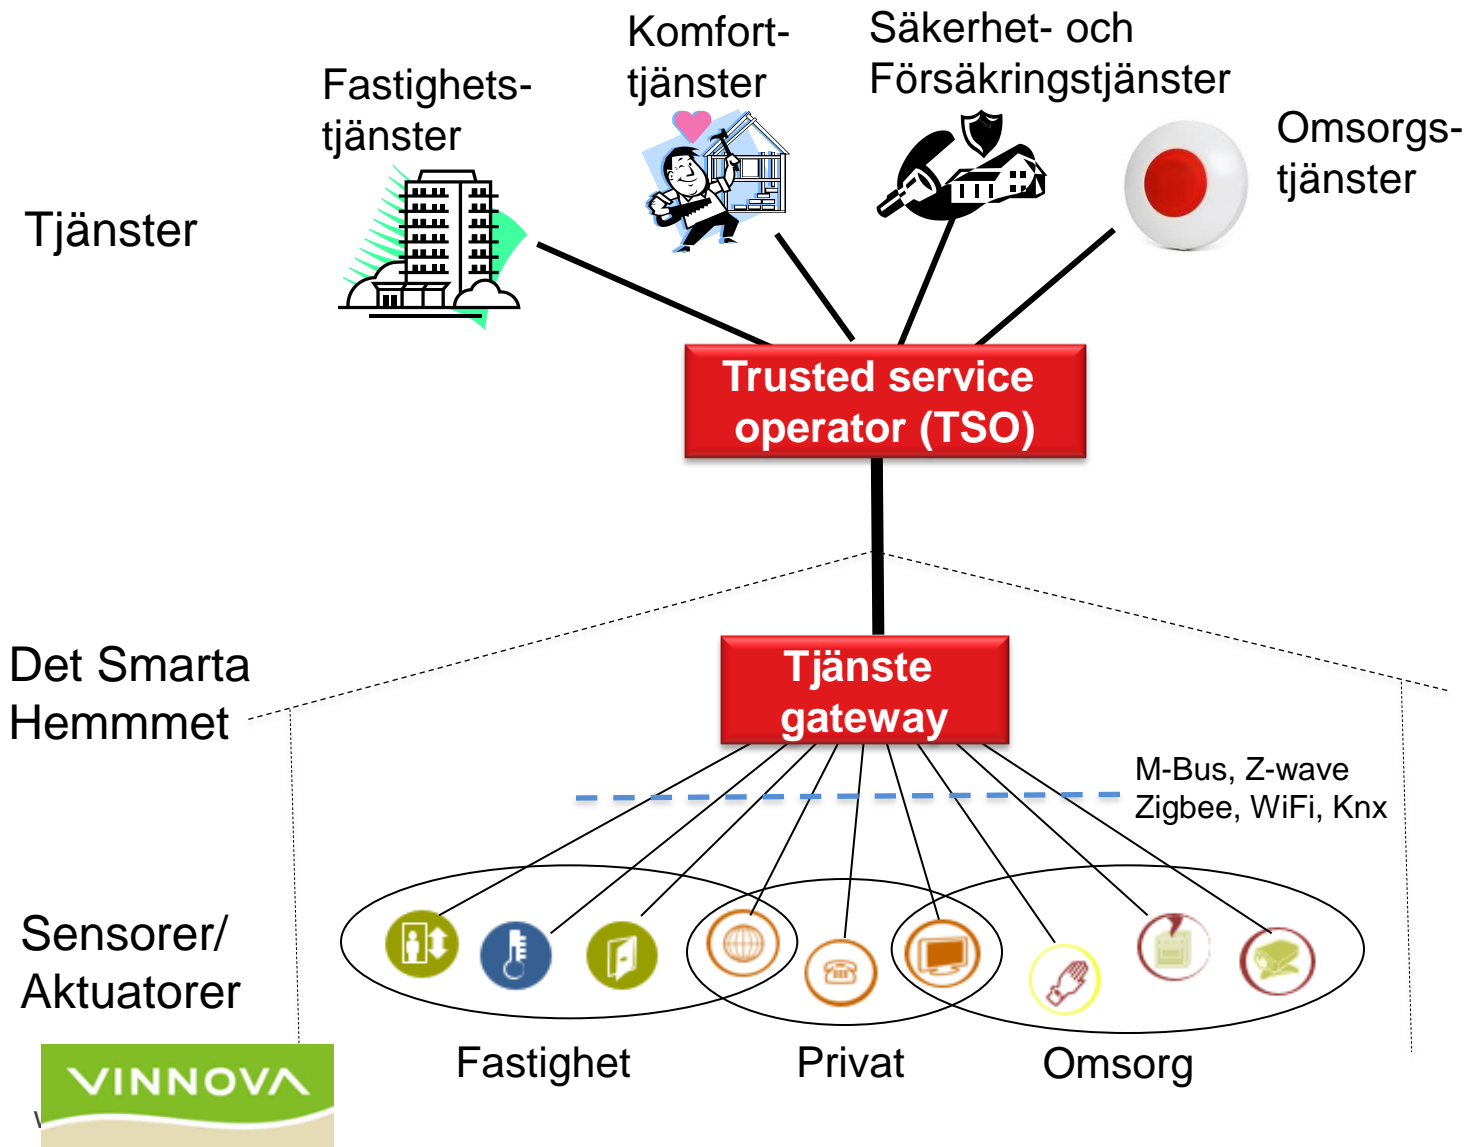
Komfort-tjänster

Säkerhet- och Försäkringstjänster

Fastighets-tjänster

Omsorgs-tjänster

Tjänster

Trusted service operator (TSO)

Det Smarta Hemmmet

Tjänste gateway

M-Bus, Z-wave
Zigbee, WiFi, Knx

Sensorer/ Aktuatorer

VINNOVA

Fastighet

Privat

Omsorg